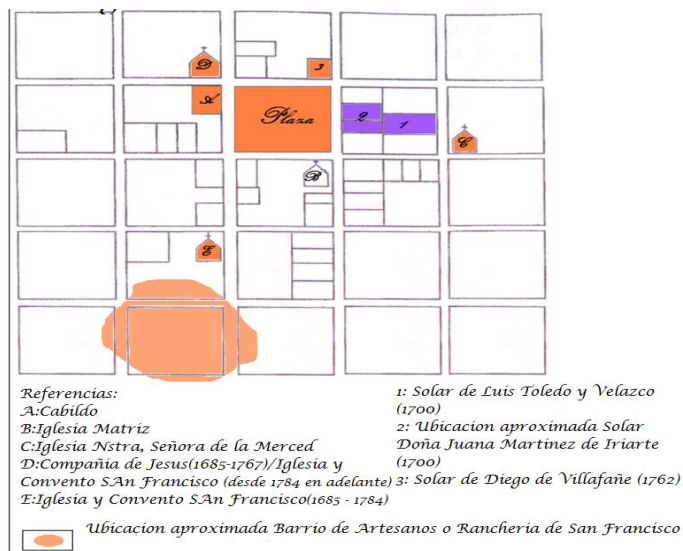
D
3
A
Plaza
2
1
C
B
E

Referencias:
A:Cabildo
B:Iglesia Matriz
C:Iglesia Nstra, Señora de la Merced
D:Compañia de Jesus(1685-1767)/Iglesia y Convento SAn Francisco (desde 1784 en adelante)
E:Iglesia y Convento SAn Francisco(1685 - 1784)

1: Solar de Luis Toledo y Velazco (1700)
2: Ubicacion aproximada Solar Doña Juana Martinez de Iriarte (1700)
3: Solar de Diego de Villafañe (1762)

Ubicacion aproximada Barrio de Artesanos o Rancheria de San Francisco